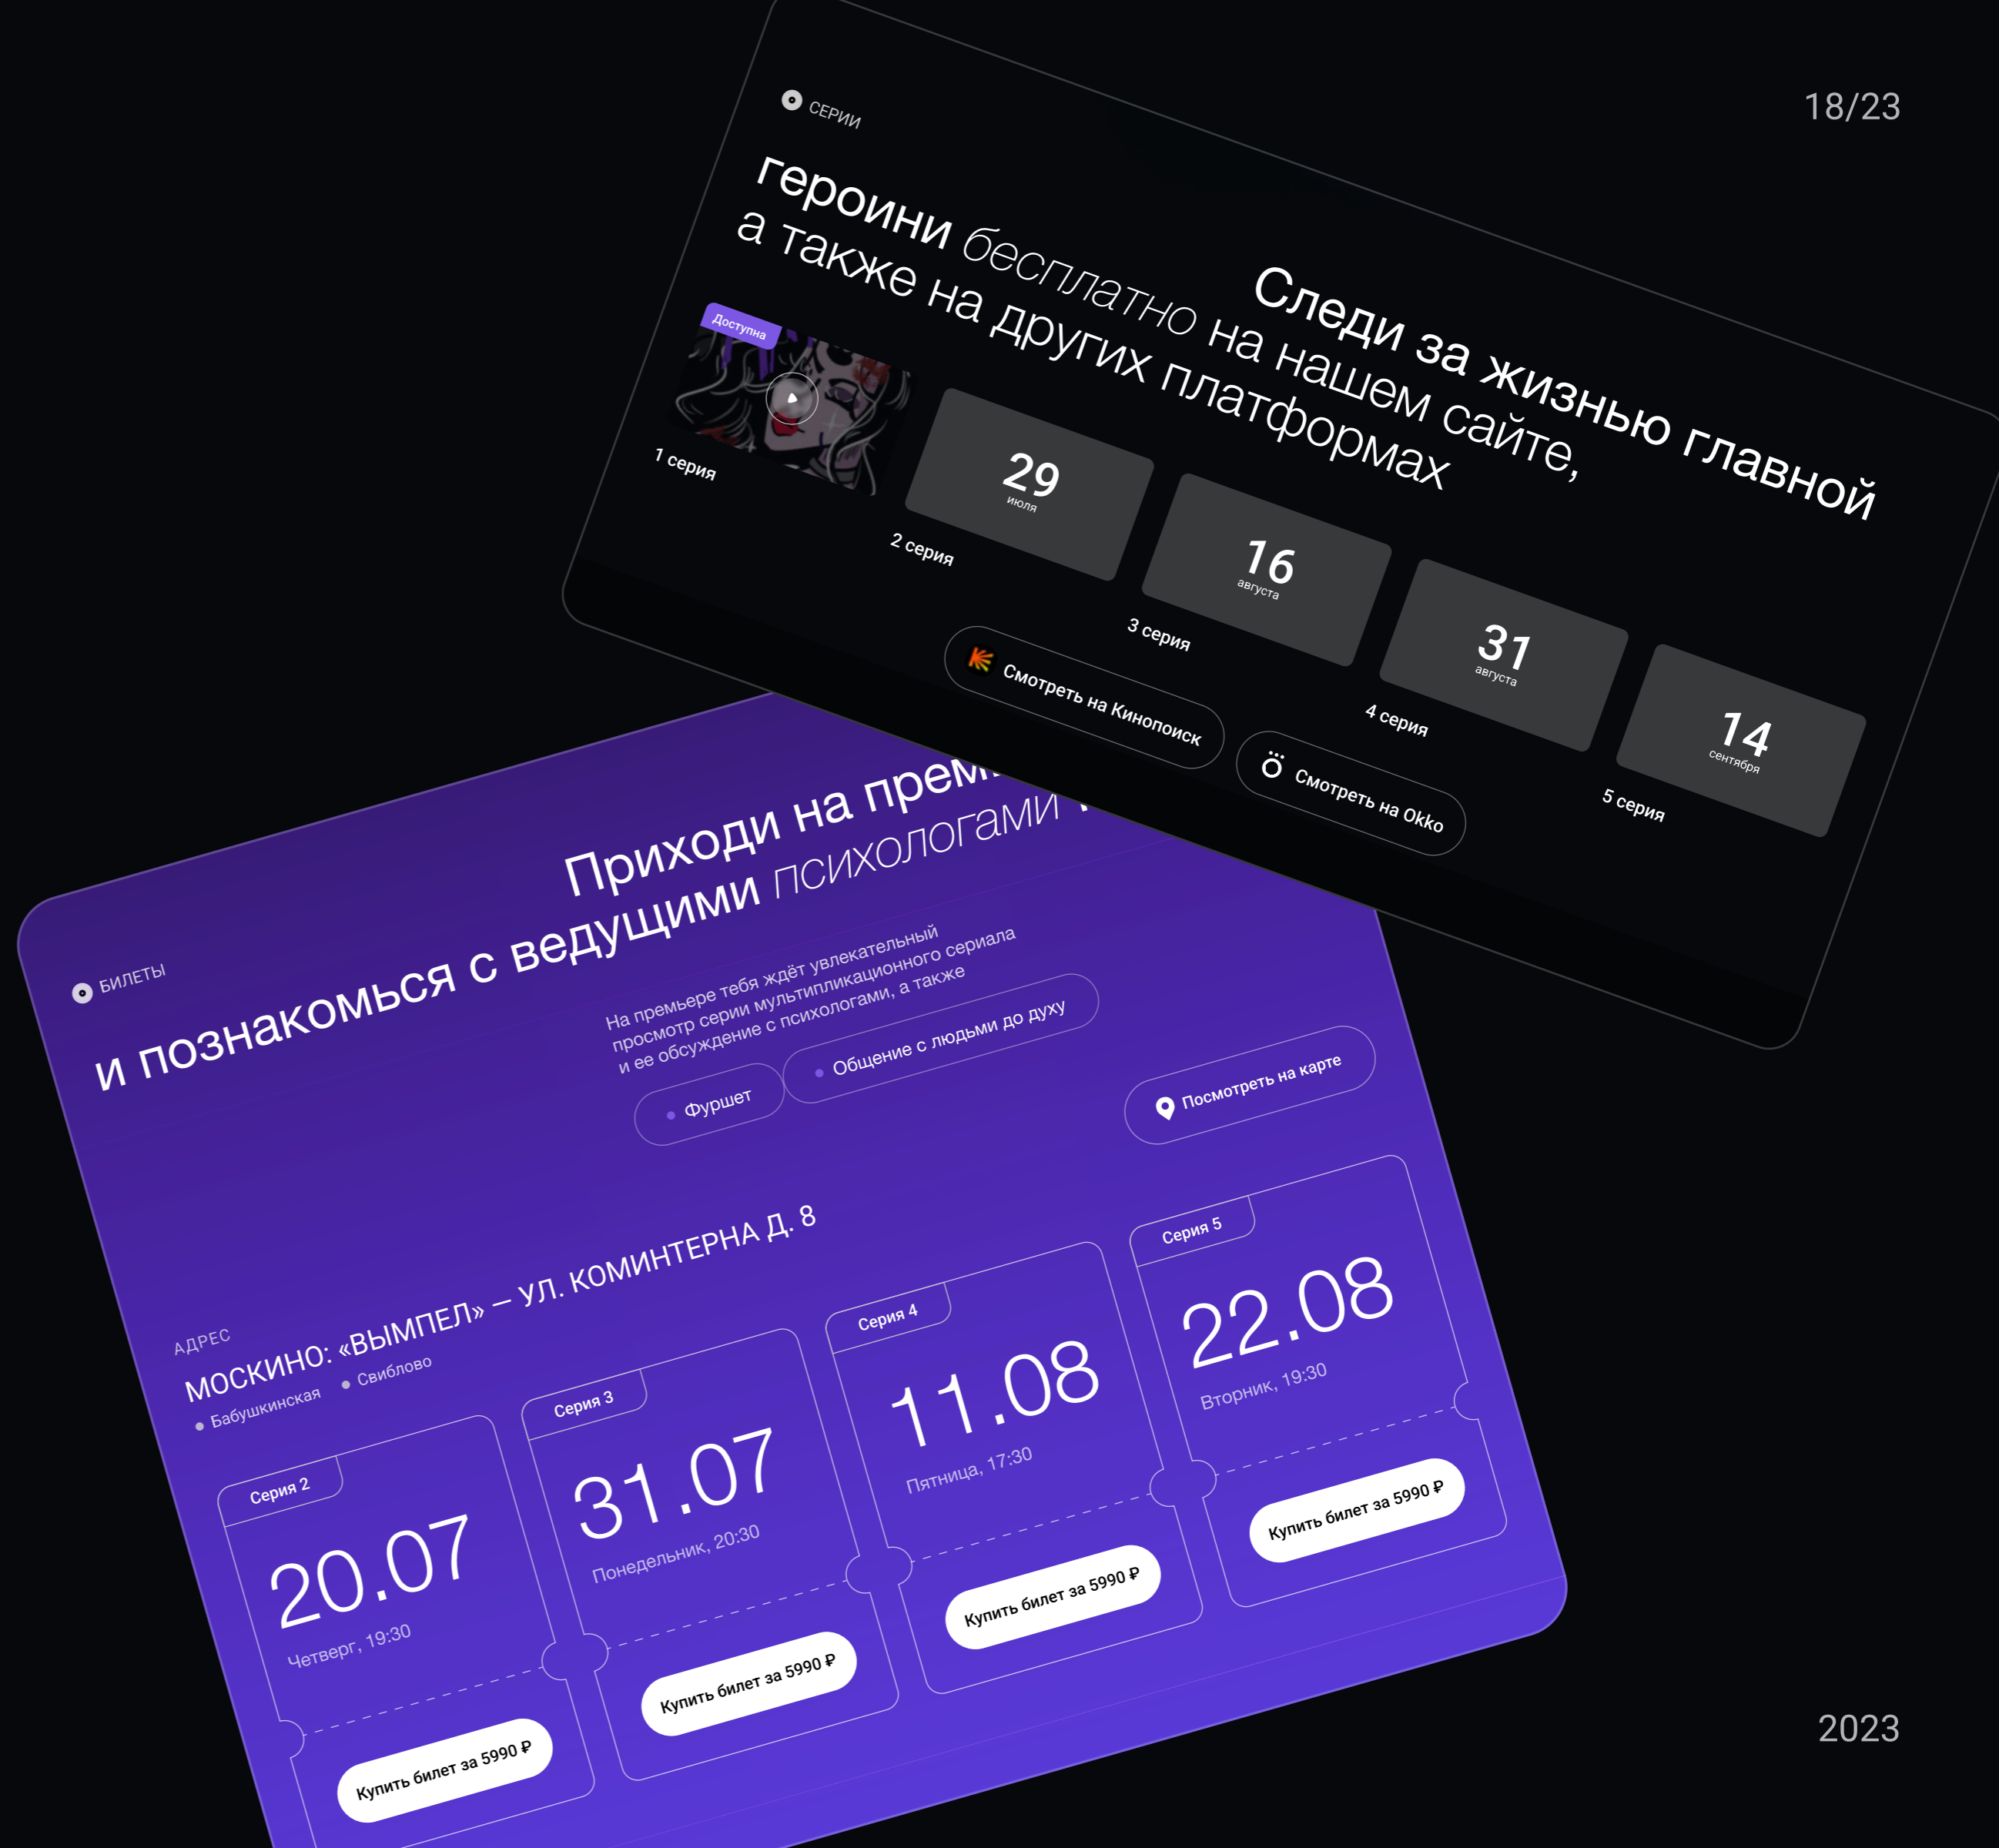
18/23

СЕРИИ

Следи за жизнью главной героини бесплатно на нашем сайте, а также на других платформах

Доступна

1 серия

29 июля

2 серия

16 августа

3 серия

31 августа

4 серия

14 сентября

5 серия

Смотреть на Кинопоиск

Смотреть на Okko

БИЛЕТЫ

Приходи на прем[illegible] и познакомься с ведущими психологами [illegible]

На премьере тебя ждёт увлекательный просмотр серии мультипликационного сериала и ее обсуждение с психологами, а также

Фуршет

Общение с людьми до духу

Посмотреть на карте

АДРЕС

МОСКИНО: «ВЫМПЕЛ» — УЛ. КОМИНТЕРНА Д. 8

Бабушкинская

Свиблово

Серия 2

20.07

Четверг, 19:30

Купить билет за 5990 ₽

Серия 3

31.07

Понедельник, 20:30

Купить билет за 5990 ₽

Серия 4

11.08

Пятница, 17:30

Купить билет за 5990 ₽

Серия 5

22.08

Вторник, 19:30

Купить билет за 5990 ₽

2023